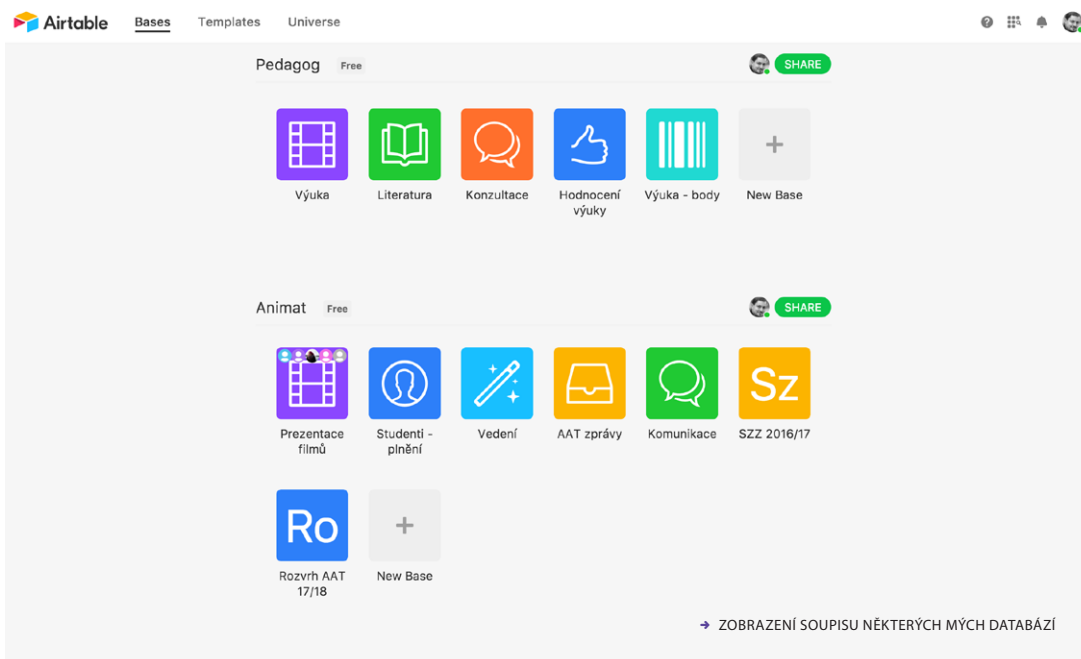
Airtable Bases Templates Universe

Pedagog Free

SHARE

Výuka

Literatura

Konzultace

Hodnocení výuky

Výuka - body

+

New Base

Animat Free

SHARE

Prezentace filmů

Studenti - plnění

Vedení

AAT zprávy

Komunikace

Sz

SZZ 2016/17

Ro

Rozvrh AAT 17/18

+

New Base

➔ ZOBRAZENÍ SOUPISU NĚKTERÝCH MÝCH DATABÁZÍ